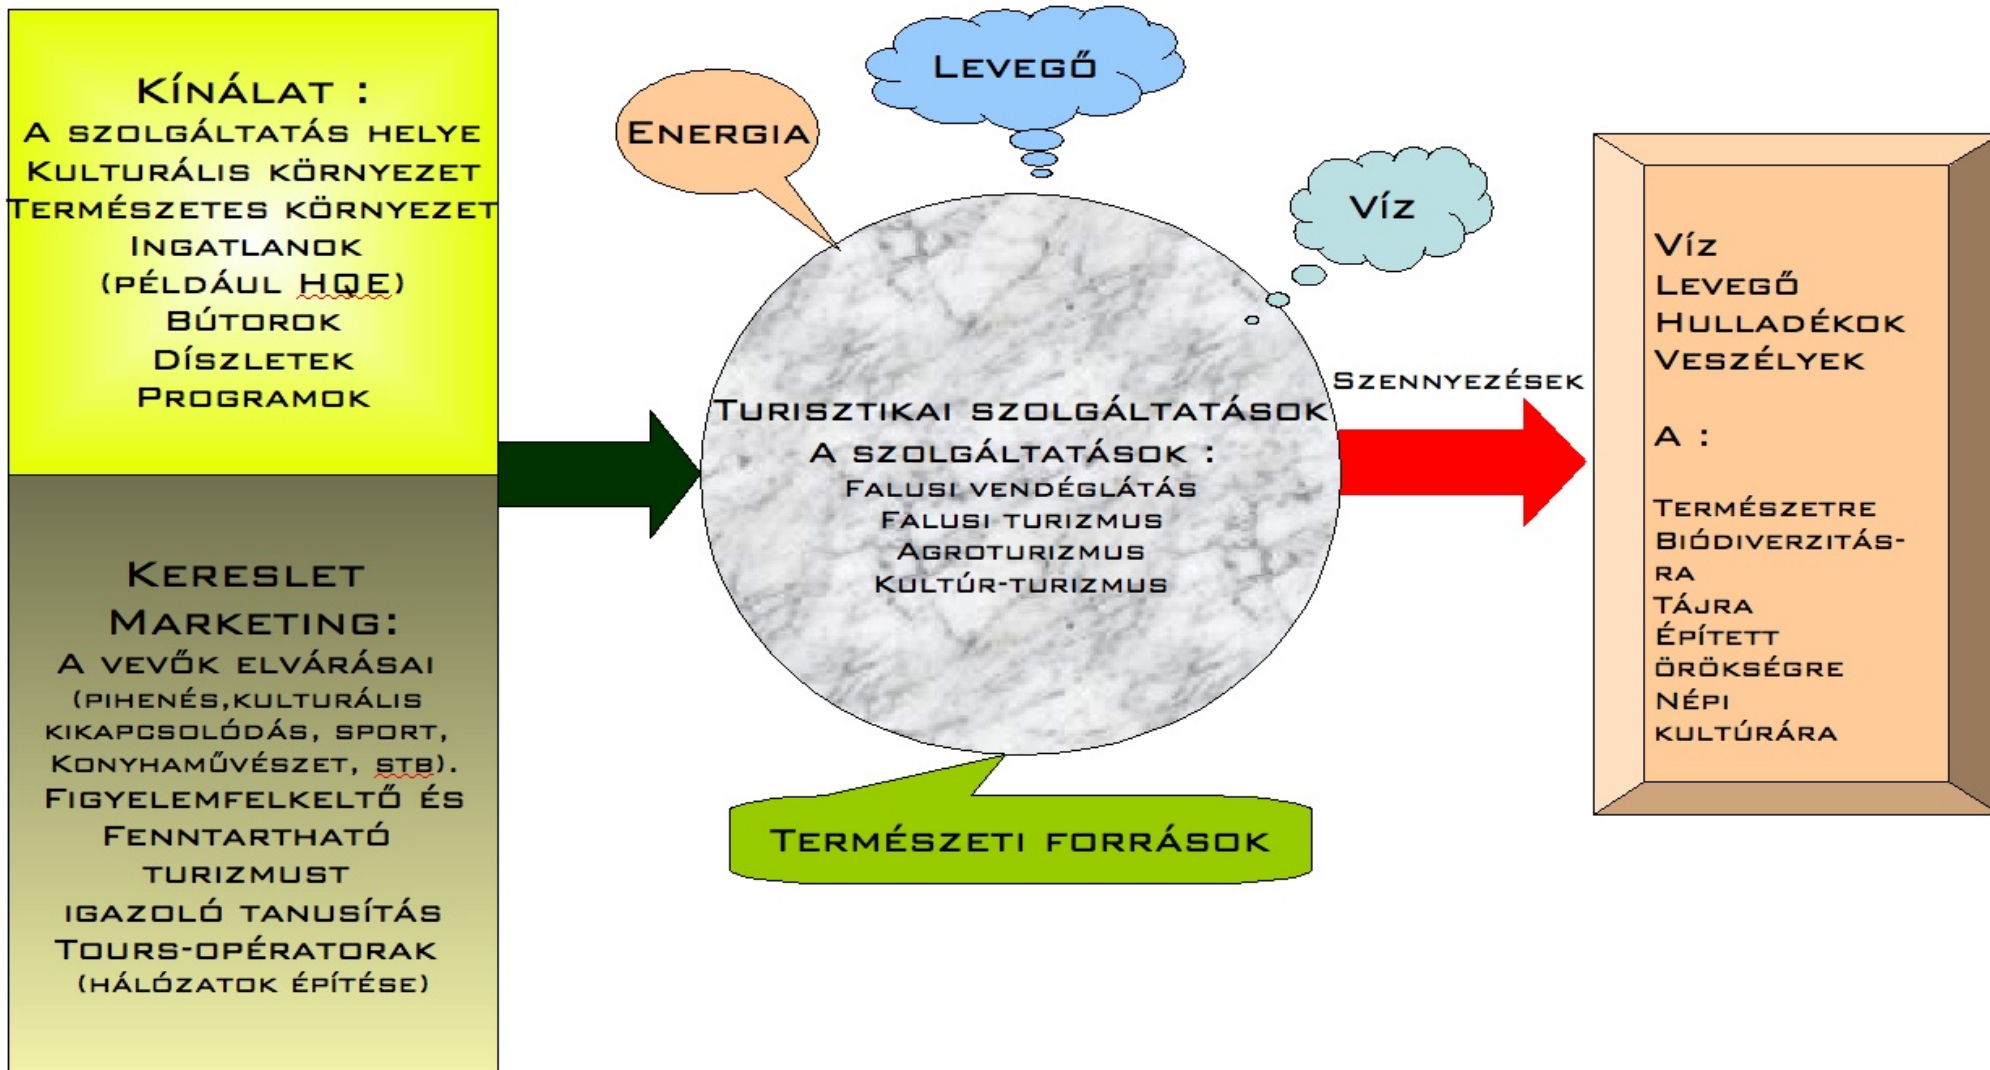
Kínálat :
A szolgáltatás helye
Kulturális környezet
Természetes környezet
Ingatlanok
(például HQE)
Bútorok
Díszletek
Programok

Kereslet
Marketing:
A vevők elvárásai
(pihenés,kulturális kikapcsolódás, sport, Konyhaművészet, stb).
Figyelemfelkeltő és Fenntartható turizmust igazoló tanusítás
Tours-opératorak
(hálózatok építése)

Energia

Levegő

Víz

Turisztikai szolgáltatások
A szolgáltatások :
Falusi vendéglátás
Falusi turizmus
Agroturizmus
Kultúr-turizmus

Szennyezések

Természeti források

Víz
Levegő
Hulladékok
Veszélyek

A :

Természetre
Biódiverzitás-ra
Tájra
Épített örökségre
Népi kultúrára